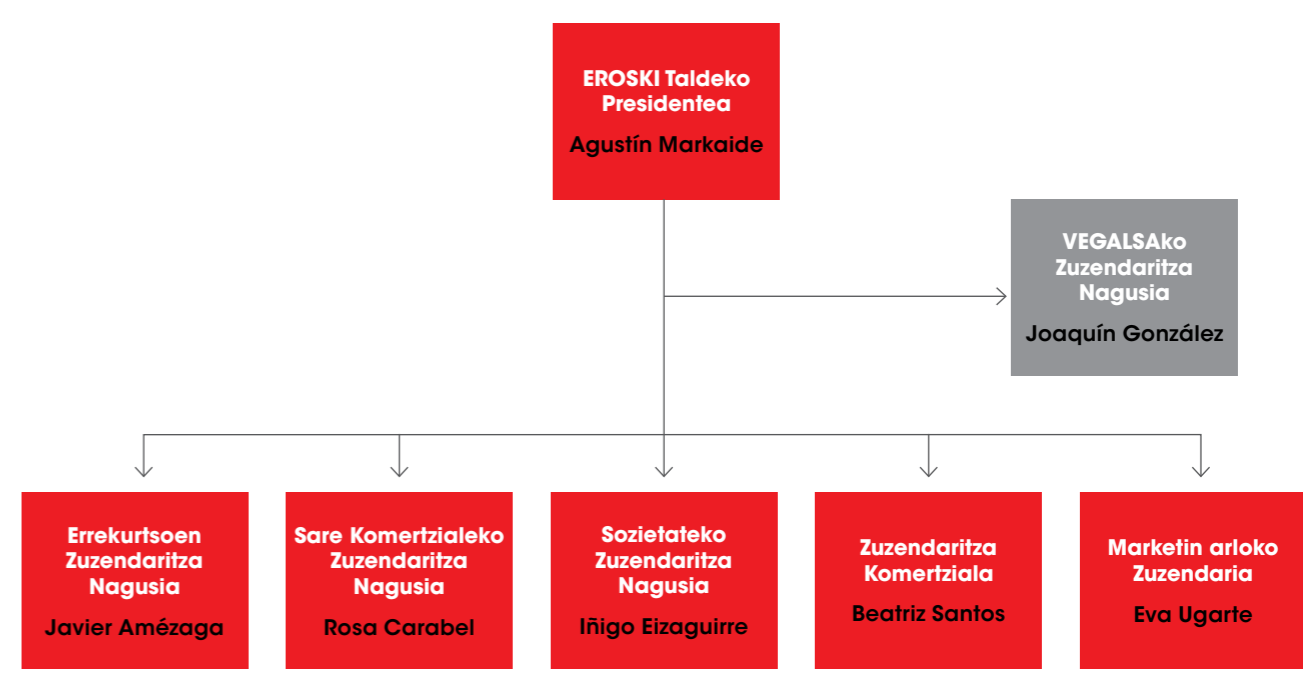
EROSKI Taldeko Presidentea

Agustín Markaide

VEGALSAko Zuzendaritza Nagusia

Joaquín González

Errekurtsoen Zuzendaritza Nagusia

Javier Amézaga

Sare Komertzialeko Zuzendaritza Nagusia

Rosa Carabel

Sozietateko Zuzendaritza Nagusia

Iñigo Eizaguirre

Zuzendaritza Komertziala

Beatriz Santos

Marketin arloko Zuzendaria

Eva Ugarte